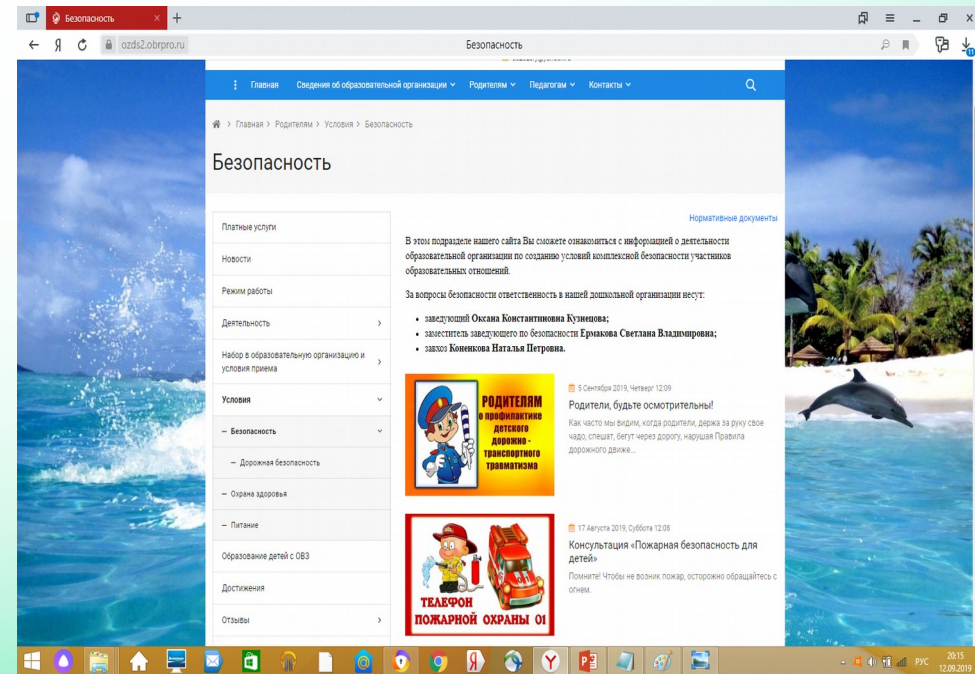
Безопасность × +

Я ozds2.obrpro.ru Безопасность

Главная Сведения об образовательной организации Родителям Педагогам Контакты

Главная > Родителям > Условия > Безопасность

Безопасность

Платные услуги
Новости
Режим работы
Деятельность
Набор в образовательную организацию и условия приема
Условия
– Безопасность
– Дорожная безопасность
– Охрана здоровья
– Питание
Образование детей с ОВЗ
Достижения
Отзывы

Нормативные документы

В этом подразделе нашего сайта Вы сможете ознакомиться с информацией о деятельности образовательной организации по созданию условий комплексной безопасности участников образовательных отношений.

За вопросы безопасности ответственность в нашей дошкольной организации несут:

- заведующий Оксана Константиновна Кузнецова;
- заместитель заведующего по безопасности Ермакова Светлана Владимировна;
- завхоз Коненкова Наталья Петровна.

РОДИТЕЛЯМ о профилактике детского дорожно - транспортного травматизма

5 Сентября 2019, Четверг 12:09

Родители, будьте осмотрительны!

Как часто мы видим, когда родители, держа за руку свое чадо, спешат, бегут через дорогу, нарушая Правила дорожного движе...

ТЕЛЕФОН ПОЖАРНОЙ ОХРАНЫ 01

17 Августа 2019, Суббота 12:08

Консультация «Пожарная безопасность для детей»

Помните! Чтобы не возник пожар, осторожно обращайтесь с огнем.

РУС 20:15 12.09.2019